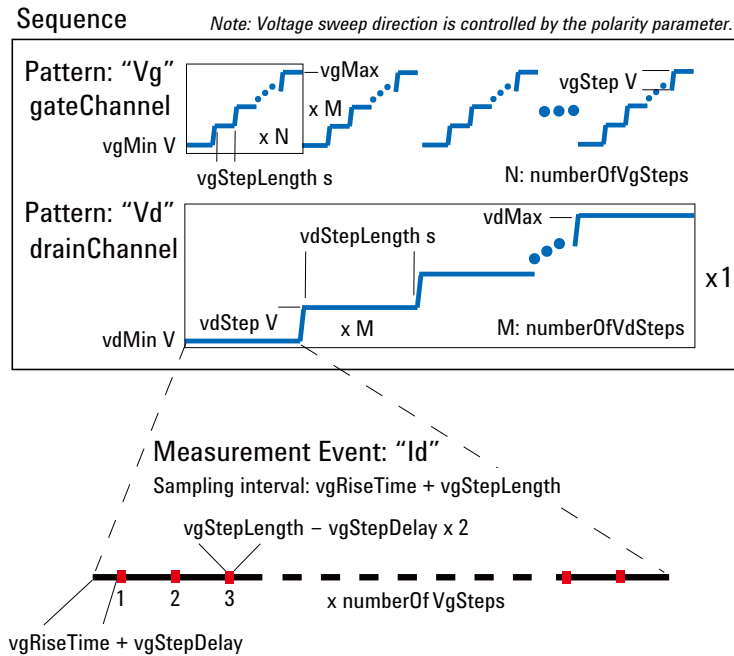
Sequence

Note: Voltage sweep direction is controlled by the polarity parameter.

Pattern: “Vg”
gateChannel

vgMax

x M

vgStep V

vgMin V

x N

vgStepLength s

N: numberOfVgSteps

Pattern: “Vd”
drainChannel

vdMax

vdStepLength s

x1

vdStep V

x M

M: numberOfVdSteps

vdMin V

Measurement Event: “Id”

Sampling interval: vgRiseTime + vgStepLength

vgStepLength – vgStepDelay x 2

1

2

3

x numberOf VgSteps

vgRiseTime + vgStepDelay